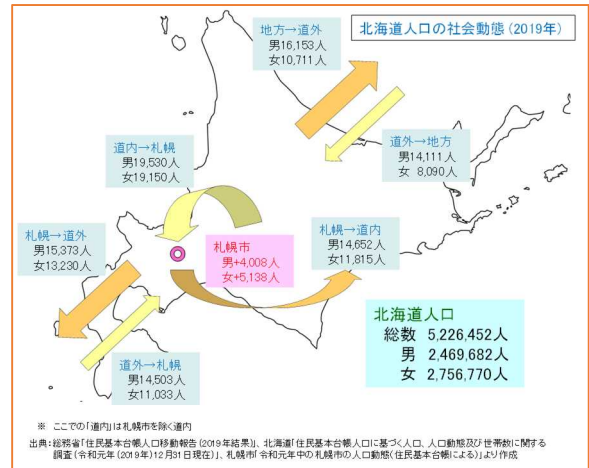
北海道人口の社会動態（2019年）

地方→道外
男16,153人
女10,711人

道外→地方
男14,111人
女 8,090人

道内→札幌
男19,530人
女19,150人

札幌→道外
男15,373人
女13,230人

札幌市
男+4,008人
女+5,138人

札幌→道内
男14,652人
女11,815人

道外→札幌
男14,503人
女11,033人

北海道人口
総数 5,226,452人
男 2,469,682人
女 2,756,770人

※ ここでの「道内」は札幌市を除く道内

出典：総務省「住民基本台帳人口移動報告（2019年結果）」、北海道「住民基本台帳に基づく人口、人口動態及び世帯数に関する調査（令和元年（2019年）12月31日現在）」、札幌市「令和元年中の札幌市の人口動態（住民基本台帳による）」より作成